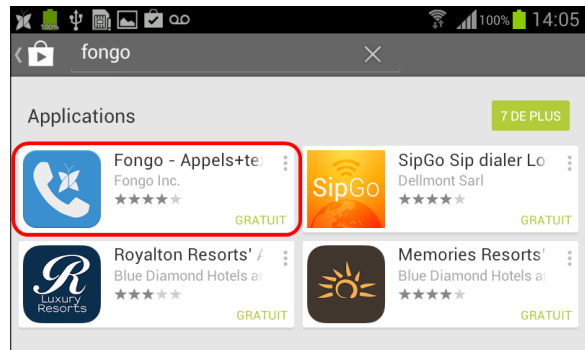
100% 14:05

fongo

Applications

7 DE PLUS

Fongo - Appels+te
Fongo Inc.
GRATUIT

SipGo
SipGo Sip dialer Lo
Dellmont Sarl
GRATUIT

R Luxury Resorts
Royalton Resorts' /
Blue Diamond Hotels a
GRATUIT

Memories Resorts'
Blue Diamond Hotels a
GRATUIT